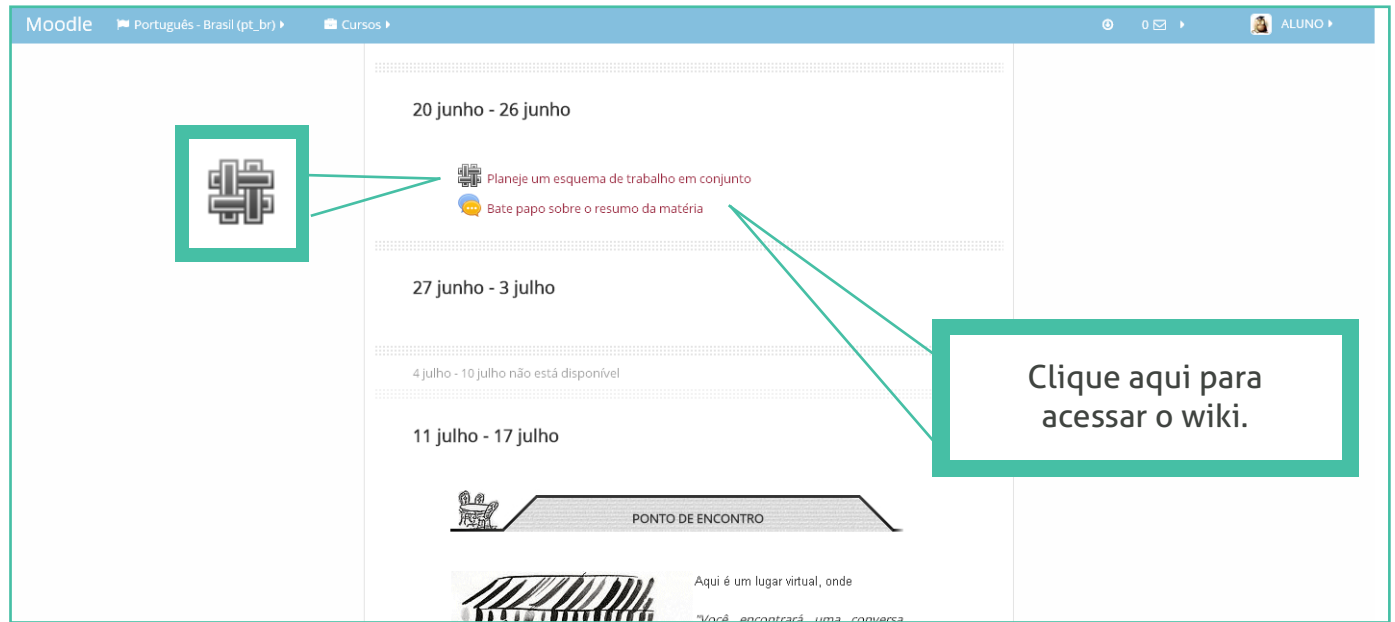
Moodle Português - Brasil (pt_br) Cursos 0 ALUNO

20 junho - 26 junho

Planeje um esquema de trabalho em conjunto

Bate papo sobre o resumo da matéria

27 junho - 3 julho

4 julho - 10 julho não está disponível

11 julho - 17 julho

PONTO DE ENCONTRO

Aqui é um lugar virtual, onde

"Você encontrará uma conversa

Clique aqui para acessar o wiki.